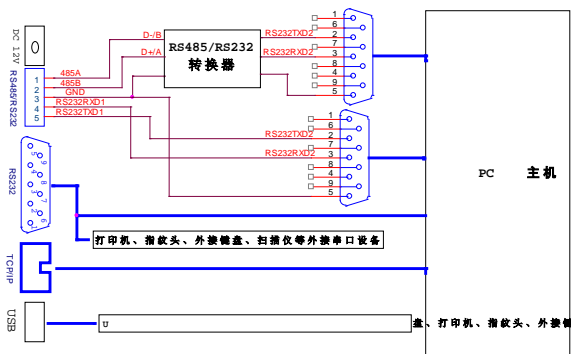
DC 12V

RS485/RS232

1
2
3
4
5

485A
485B
GND
RS232RXD1
RS232TXD1

D-/B
D+/A

RS485/RS232
转换器

RS232TXD2
RS232RXD2

1
6
2
7
3
8
4
9
5

RS232TXD2
RS232RXD2

1
6
2
7
3
8
4
9
5

RS232

1
6
2
7
3
8
4
9
5

打印机、指纹头、外接键盘、扫描仪等外接串口设备

TCP/IP

USB

U

盘、打印机、指纹头、外接键

PC 主机